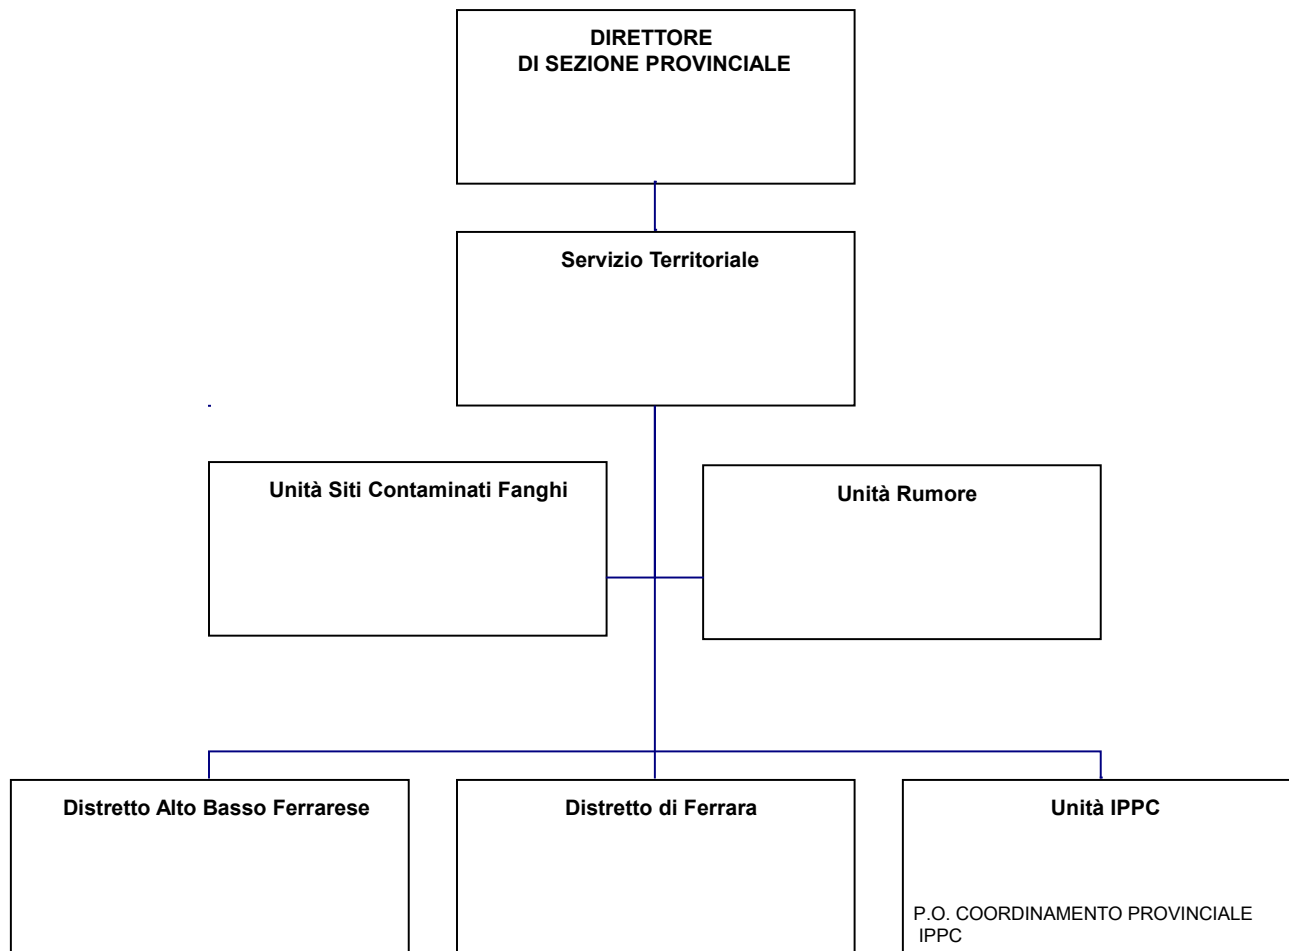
DIRETTORE
DI SEZIONE PROVINCIALE

Servizio Territoriale

Unità Siti Contaminati Fanghi

Unità Rumore

Distretto Alto Basso Ferrarese

Distretto di Ferrara

Unità IPPC

P.O. COORDINAMENTO PROVINCIALE IPPC